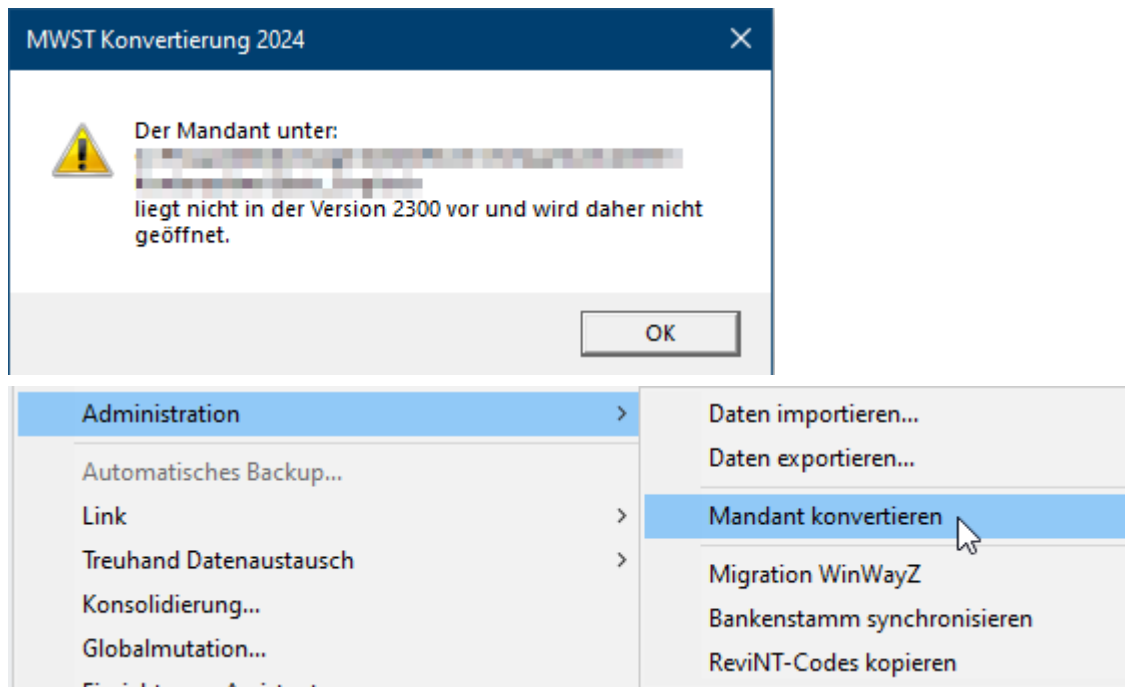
MWST Konvertierung 2024

Der Mandant unter:
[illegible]
liegt nicht in der Version 2300 vor und wird daher nicht geöffnet.

OK

Administration
Automatisches Backup...
Link
Treuhand Datenaustausch
Konsolidierung...
Globalmutation...
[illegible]

Daten importieren...
Daten exportieren...
Mandant konvertieren
Migration WinWayZ
Bankenstamm synchronisieren
ReviNT-Codes kopieren